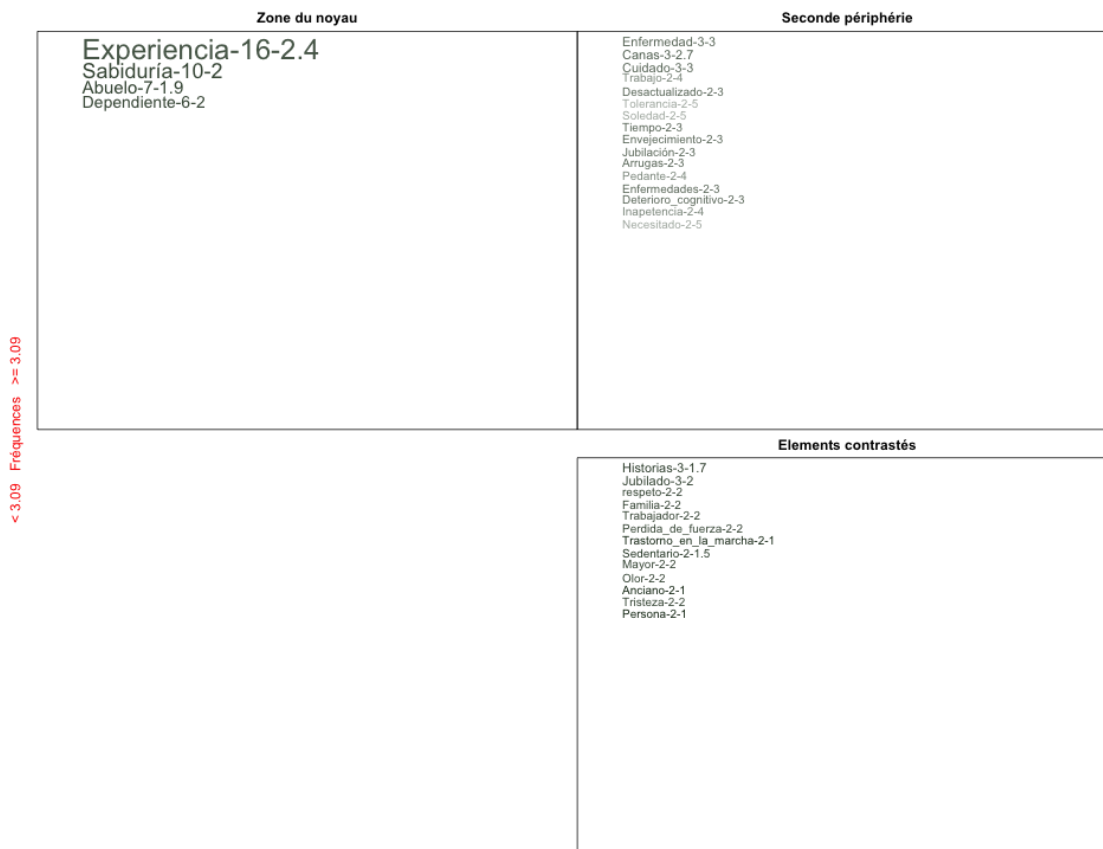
Zone du noyau

Experiencia-16-2.4
Sabiduría-10-2
Abuelo-7-1.9
Dependiente-6-2

Seconde périphérie

Enfermedad-3-3
Canas-3-2.7
Cuidado-3-3
Trabajo-2-4
Desactualizado-2-3
Tolerancia-2-5
Soledad-2-5
Tiempo-2-3
Envejecimiento-2-3
Jubilación-2-3
Arrugas-2-3
Pedante-2-4
Enfermedades-2-3
Deterioro_cognitivo-2-3
Inapetencia-2-4
Necesitado-2-5

< 3.09 Fréquences >= 3.09

Elements contrastés

Historias-3-1.7
Jubilado-3-2
respeto-2-2
Familia-2-2
Trabajador-2-2
Perdida_de_fuerza-2-2
Trastorno_en_la_marcha-2-1
Sedentario-2-1.5
Mayor-2-2
Olor-2-2
Anciano-2-1
Tristeza-2-2
Persona-2-1